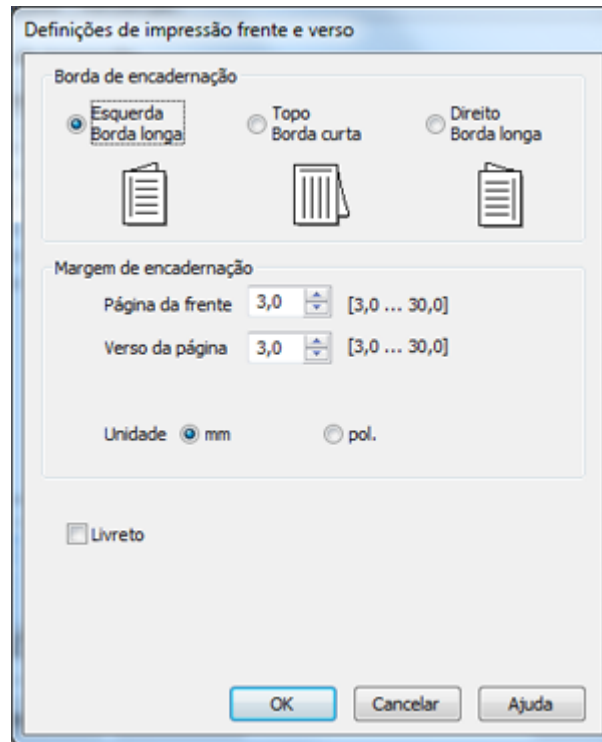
Definições de impressão frente e verso

Borda de encadernação

Esquerda
Borda longa

Topo
Borda curta

Direito
Borda longa

Margem de encadernação

Página da frente 3,0 [3,0 ... 30,0]

Verso da página 3,0 [3,0 ... 30,0]

Unidade mm pol.

Livreto

OK Cancelar Ajuda